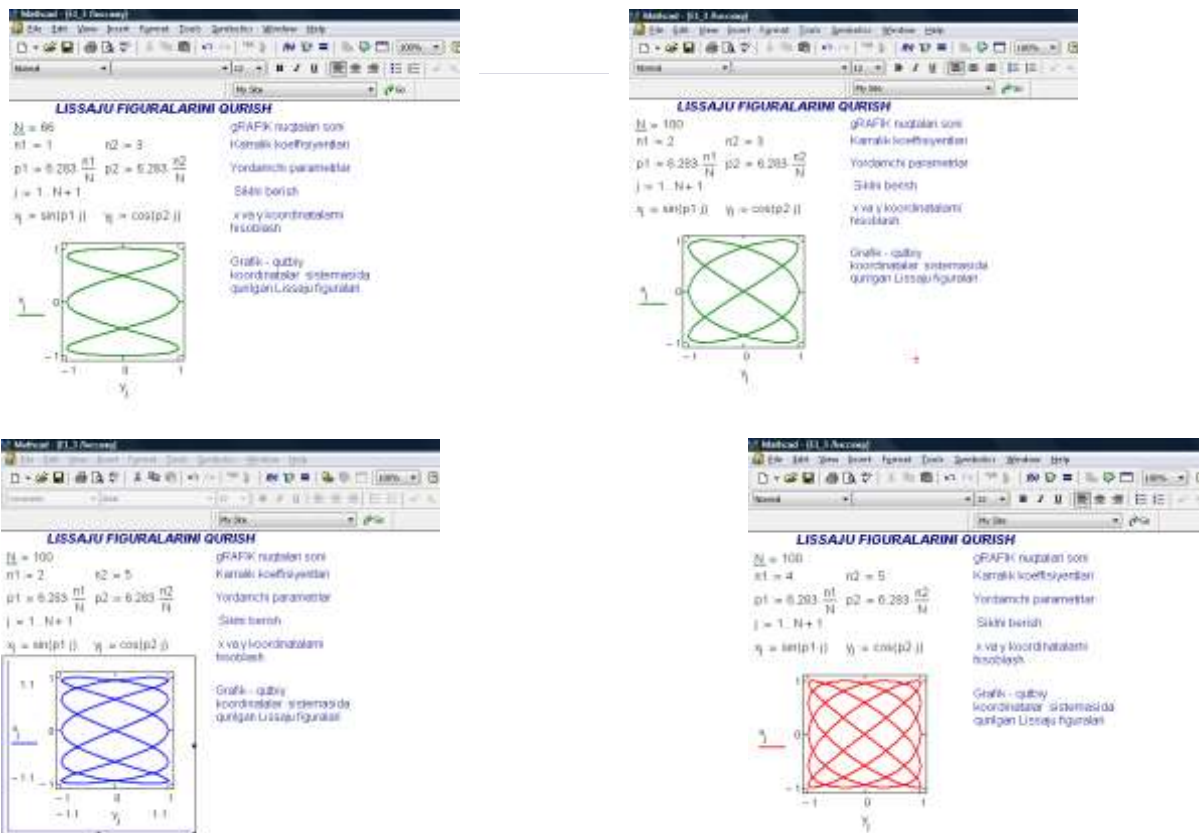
Mathcad - [11_1 Яossнo]

File Edit View Insert Format Tools Symbolics Window Help

Normal

My Site

Go

LISSAJU FIGURALARINI QURISH

N = 66 gRAFIK nuqtalari soni

n1 = 1 n2 = 3 Karralik koeffisiyentlari

$p1 = 6.283 \cdot \frac{n1}{N}$ $p2 = 6.283 \cdot \frac{n2}{N}$ Yordamchi parametrlar

j = 1 .. N + 1 Sikllni berish

$x_j = \sin(p1 \cdot j)$ $y_j = \cos(p2 \cdot j)$ x va y koordinatalarni hisoblash

Grafik - qutbiy koordinatalar sistemasida qurilgan Lissaju figuralari

1
0
−1
$x_j$
−1 0 1
$y_j$

Mathcad - [11_1 Яossнo]

File Edit View Insert Format Tools Symbolics Window Help

Normal

My Site

Go

LISSAJU FIGURALARINI QURISH

N = 100 gRAFIK nuqtalari soni

n1 = 2 n2 = 3 Karralik koeffisiyentlari

$p1 = 6.283 \cdot \frac{n1}{N}$ $p2 = 6.283 \cdot \frac{n2}{N}$ Yordamchi parametrlar

j = 1 .. N + 1 Sikllni berish

$x_j = \sin(p1 \cdot j)$ $y_j = \cos(p2 \cdot j)$ x va y koordinatalarni hisoblash

Grafik - qutbiy koordinatalar sistemasida qurilgan Lissaju figuralari

1
0
−1
$x_j$
−1 0 1
$y_j$

Mathcad - [11_1 Яossнo]

File Edit View Insert Format Tools Symbolics Window Help

My Site

Go

LISSAJU FIGURALARINI QURISH

N = 100 gRAFIK nuqtalari soni

n1 = 2 n2 = 5 Karralik koeffisiyentlari

$p1 = 6.283 \cdot \frac{n1}{N}$ $p2 = 6.283 \cdot \frac{n2}{N}$ Yordamchi parametrlar

j = 1 .. N + 1 Sikllni berish

$x_j = \sin(p1 \cdot j)$ $y_j = \cos(p2 \cdot j)$ x va y koordinatalarni hisoblash

Grafik - qutbiy koordinatalar sistemasida qurilgan Lissaju figuralari

1.1
1
$x_j$
−1
−1.1
−1 0 1
−1.1 $y_j$ 1.1

Mathcad - [11_1 Яossнo]

File Edit View Insert Format Tools Symbolics Window Help

Normal

My Site

Go

LISSAJU FIGURALARINI QURISH

N = 100 gRAFIK nuqtalari soni

n1 = 4 n2 = 5 Karralik koeffisiyentlari

$p1 = 6.283 \cdot \frac{n1}{N}$ $p2 = 6.283 \cdot \frac{n2}{N}$ Yordamchi parametrlar

j = 1 .. N + 1 Sikllni berish

$x_j = \sin(p1 \cdot j)$ $y_j = \cos(p2 \cdot j)$ x va y koordinatalarni hisoblash

Grafik - qutbiy koordinatalar sistemasida qurilgan Lissaju figuralari

1
0
−1
$x_j$
−1 0 1
$y_j$